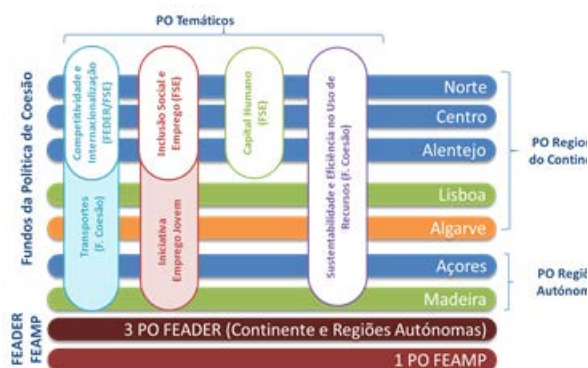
PO Temáticos

Fundos da Política de Coesão

Competitividade e Internacionalização (FEDER/FSE)

Inclusão Social e Emprego (FSE)

Capital Humano (FSE)

Sustentabilidade e Eficiência no Uso de Recursos (F. Coesão)

Transportes (F. Coesão)

Iniciativa Emprego Jovem

Norte

Centro

Alentejo

Lisboa

Algarve

Açores

Madeira

PO Regio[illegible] do Contin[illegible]

PO Regiõ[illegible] Autónom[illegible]

FEADER FEAMP

3 PO FEADER (Continente e Regiões Autónomas)

1 PO FEAMP